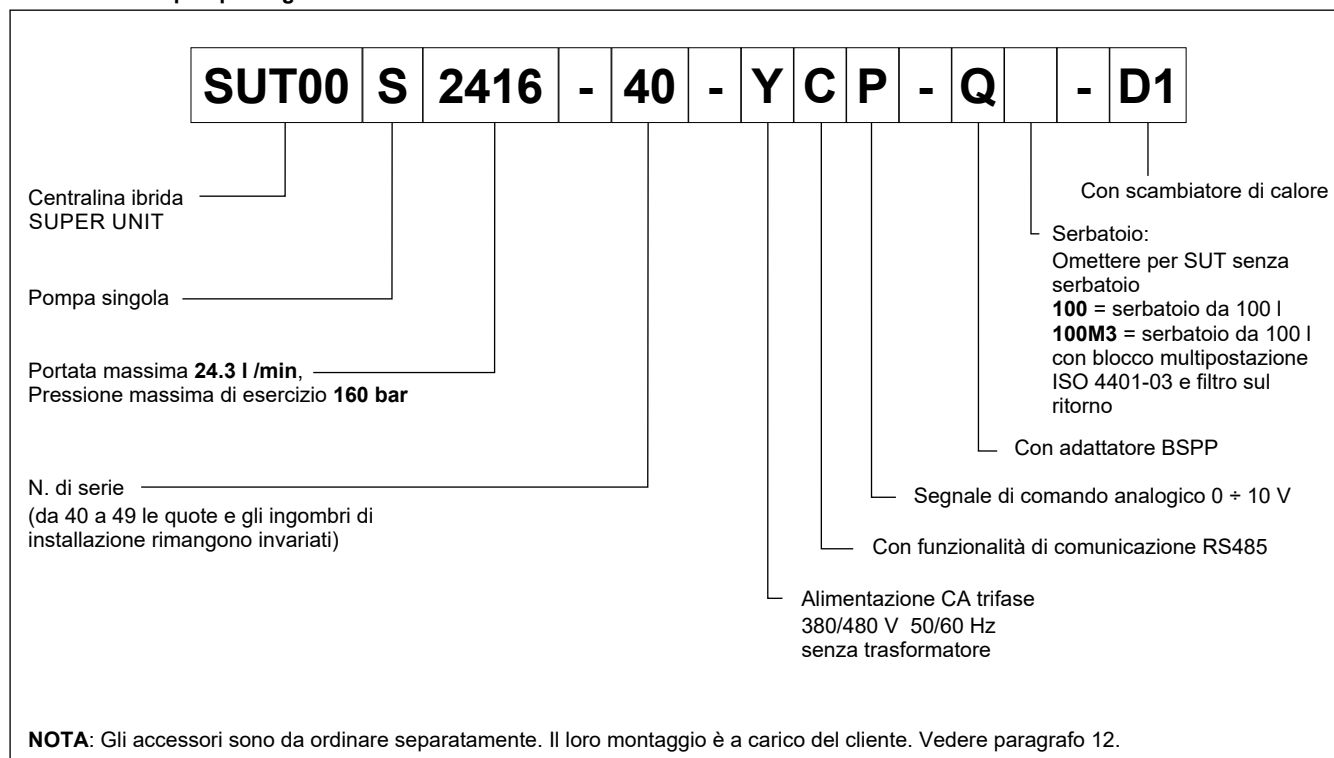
SUT00 S 2416 - 40 - Y C P - Q - D1

Con scambiatore di calore

Centralina ibrida SUPER UNIT

Serbatoio:
Omettere per SUT senza serbatoio
**100** = serbatoio da 100 l
**100M3** = serbatoio da 100 l con blocco multipostazione ISO 4401-03 e filtro sul ritorno

Pompa singola

Portata massima **24.3 l /min**,
Pressione massima di esercizio **160 bar**

Con adattatore BSPP

N. di serie
(da 40 a 49 le quote e gli ingombri di installazione rimangono invariati)

Segnale di comando analogico 0 ÷ 10 V

Con funzionalità di comunicazione RS485

Alimentazione CA trifase
380/480 V 50/60 Hz
senza trasformatore

**NOTA**: Gli accessori sono da ordinare separatamente. Il loro montaggio è a carico del cliente. Vedere paragrafo 12.